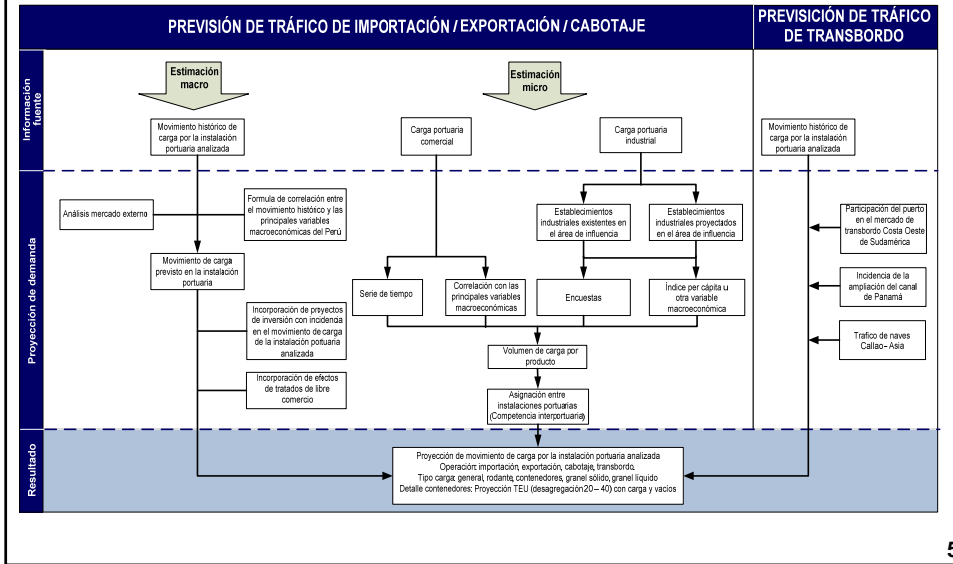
PREVISIÓN DE TRÁFICO DE IMPORTACIÓN / EXPORTACIÓN / CABOTAJE

PREVISICIÓN DE TRÁFICO DE TRANSBORDO

Información fuente

Estimación macro

Estimación micro

Movimiento histórico de carga por la instalación portuaria analizada

Carga portuaria comercial

Carga portuaria industrial

Movimiento histórico de carga por la instalación portuaria analizada

Proyección de demanda

Análisis mercado externo

Formula de correlación entre el movimiento histórico y las principales variables macroeconómicas del Perú

Establecimientos industriales existentes en el área de influencia

Establecimientos industriales proyectados en el área de influencia

Participación del puerto en el mercado de transbordo Costa Oeste de Sudamérica

Movimiento de carga previsto en la instalación portuaria

Serie de tiempo

Correlación con las principales variables macroeconómicas

Encuestas

Índice per cápita u otra variable macroeconómica

Incidencia de la ampliación del canal de Panamá

Incorporación de proyectos de inversión con incidencia en el movimiento de carga de la instalación portuaria analizada

Trafico de naves Callao - Asia

Volumen de carga por producto

Incorporación de efectos de tratados de libre comercio

Asignación entre instalaciones portuarias (Competencia interportuaria)

Resultado

Proyección de movimiento de carga por la instalación portuaria analizada
Operación: importación, exportación, cabotaje, transbordo.
Tipo carga: general, rodante, contenedores, granel sólido, granel líquido
Detalle contenedores: Proyección TEU (desagregación 20 – 40) con carga y vacíos

5